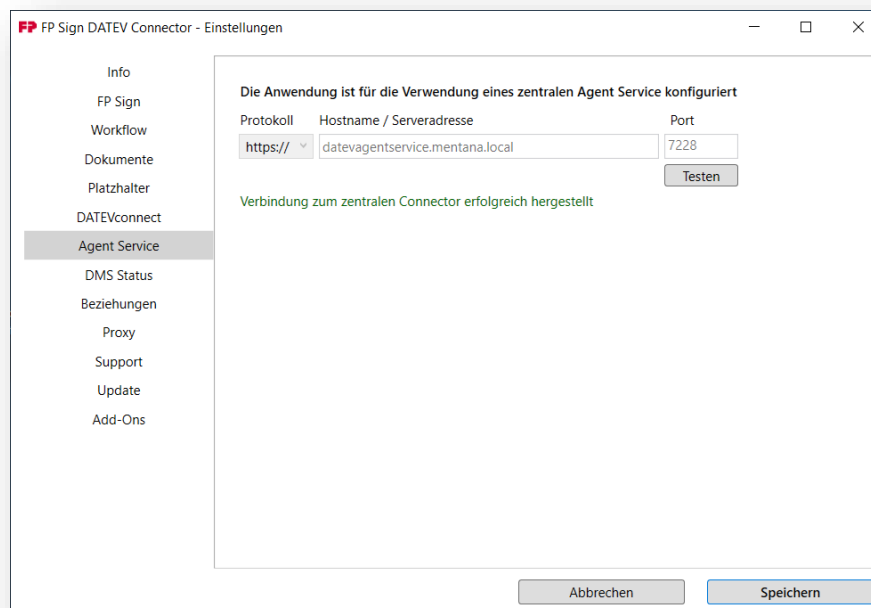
FP FP Sign DATEV Connector - Einstellungen

Info
FP Sign
Workflow
Dokumente
Platzhalter
DATEVconnect
Agent Service
DMS Status
Beziehungen
Proxy
Support
Update
Add-Ons

Die Anwendung ist für die Verwendung eines zentralen Agent Service konfiguriert

Protokoll Hostname / Serveradresse Port
https:// datevagentservice.mentana.local 7228
Testen

Verbindung zum zentralen Connector erfolgreich hergestellt

Abbrechen Speichern